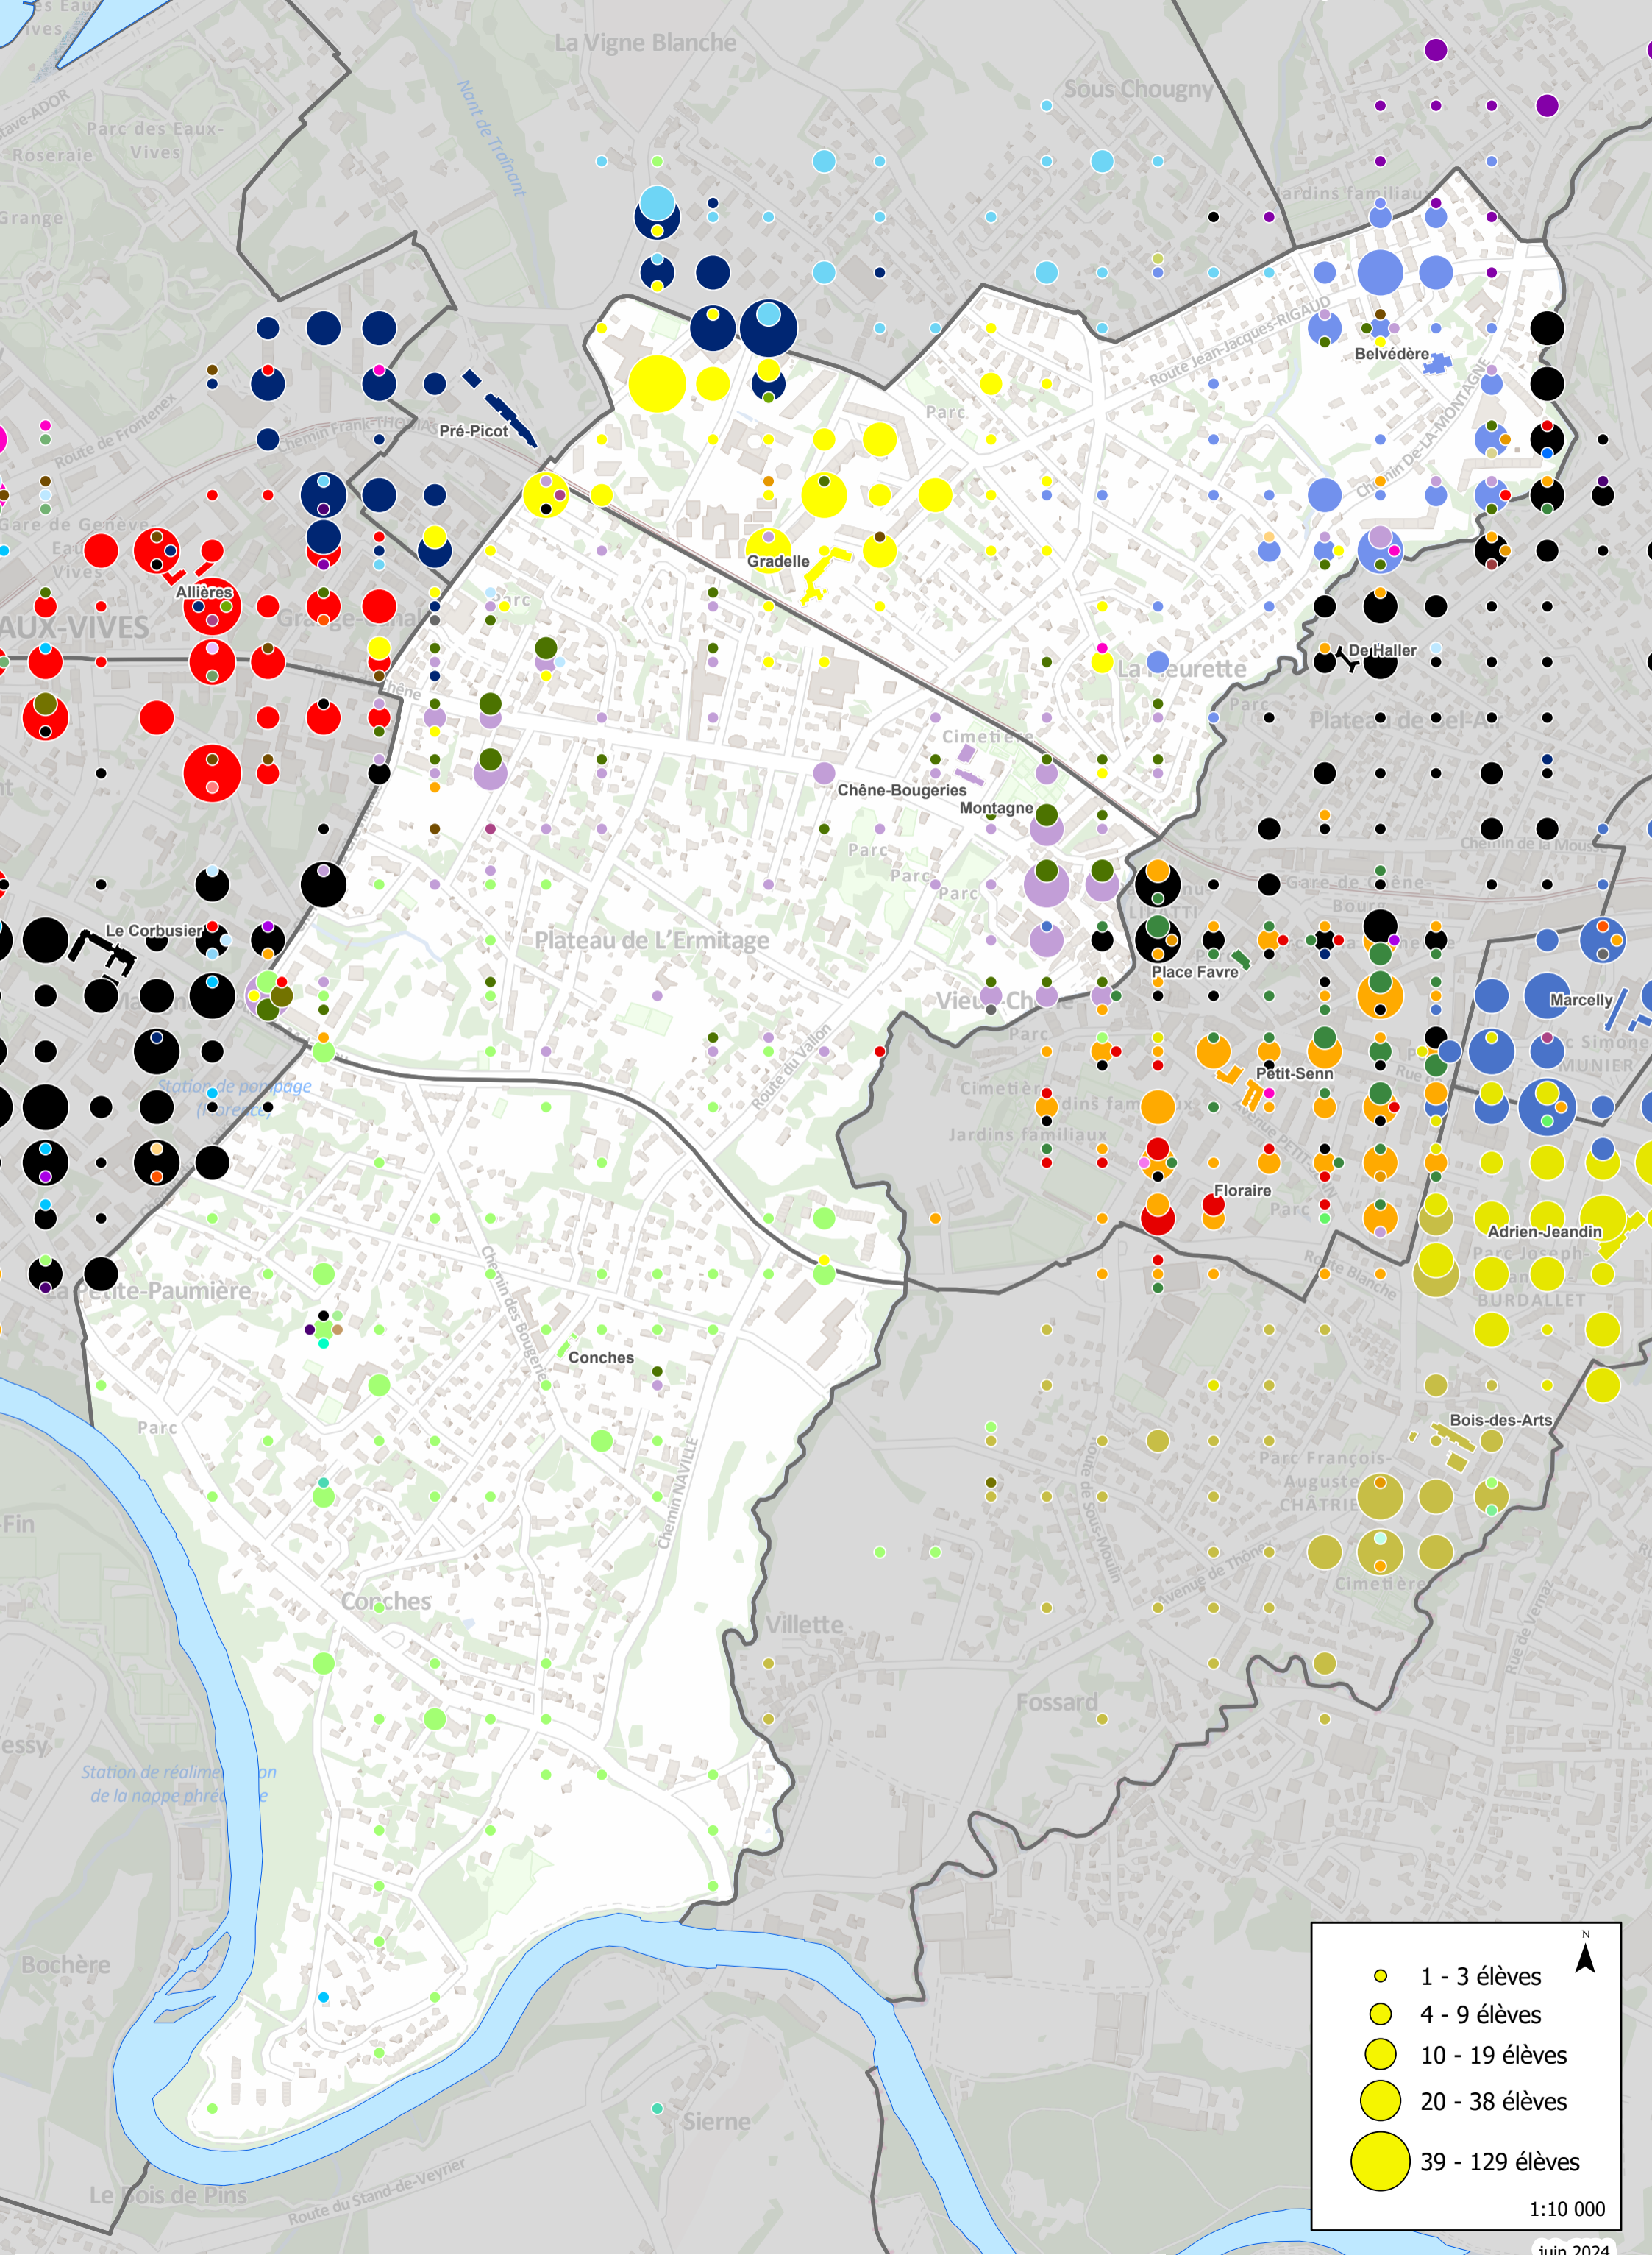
La Vigne Blanche
Sous Chougny
Nant de Traînant
Parc des Eaux-Vives
Roseraie
Grange
Jardins familiaux
Route Jean-Jacques-RIGAUD
Belvédère
Chemin De-LA-MONTAGNE
Pré-Picot
Chemin Frank-THOMAS
Route de Frontenex
Gare de Genève-Eaux-Vives
Allières
AUX-VIVES
Grange-Canal
Parc
Gradelle
Parc
La Gradelle
La Fleurette
De Haller
Plateau de Bel-Air
Cimetière
Chêne-Bougeries
Montagne
Parc
Parc
Parc
Chemin de la Mousse
Gare de Chêne-Bourg
Place Favre
Le Corbusier
Plateau de L'Ermitage
Vieux-Chêne
Parc
Marcelly
Simone-MUNIER
Route du Vallon
Petit-Senn
Station de pompage
Cimetière
Jardins familiaux
Jardins familiaux
Avenue PETIT-SENN
Floraire
Parc
Adrien-Jeandin
Parc Joseph-BURDALLET
Route Blanche
La Petite-Paumière
Chemin des Bougeries
Conches
Parc
Chemin NAVILLE
Bois-des-Arts
Parc François-Auguste CHÂTRIER
Route de Sous-Moulin
Avenue de Thônex
Cimetière
-Fin
Conches
Villette
Fossard
essy
Station de réalimentation de la nappe phréatique
Rue de Vernaz
Bochère
Sierne
Le Bois de Pins
Route du Stand-de-Veyrier
1 - 3 élèves
4 - 9 élèves
10 - 19 élèves
20 - 38 élèves
39 - 129 élèves
N
1:10 000
juin 2024